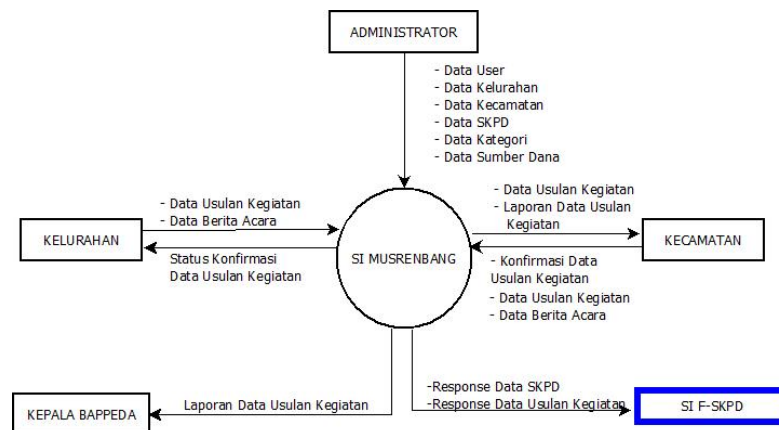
ADMINISTRATOR

- Data User
- Data Kelurahan
- Data Kecamatan
- Data SKPD
- Data Kategori
- Data Sumber Dana

- Data Usulan Kegiatan
- Data Berita Acara

KELURAHAN

Status Konfirmasi Data Usulan Kegiatan

SI MUSRENBANG

- Data Usulan Kegiatan
- Laporan Data Usulan Kegiatan

KECAMATAN

- Konfirmasi Data Usulan Kegiatan
- Data Usulan Kegiatan
- Data Berita Acara

KEPALA BAPPEDA

Laporan Data Usulan Kegiatan

-Response Data SKPD
-Response Data Usulan Kegiatan

SI F-SKPD